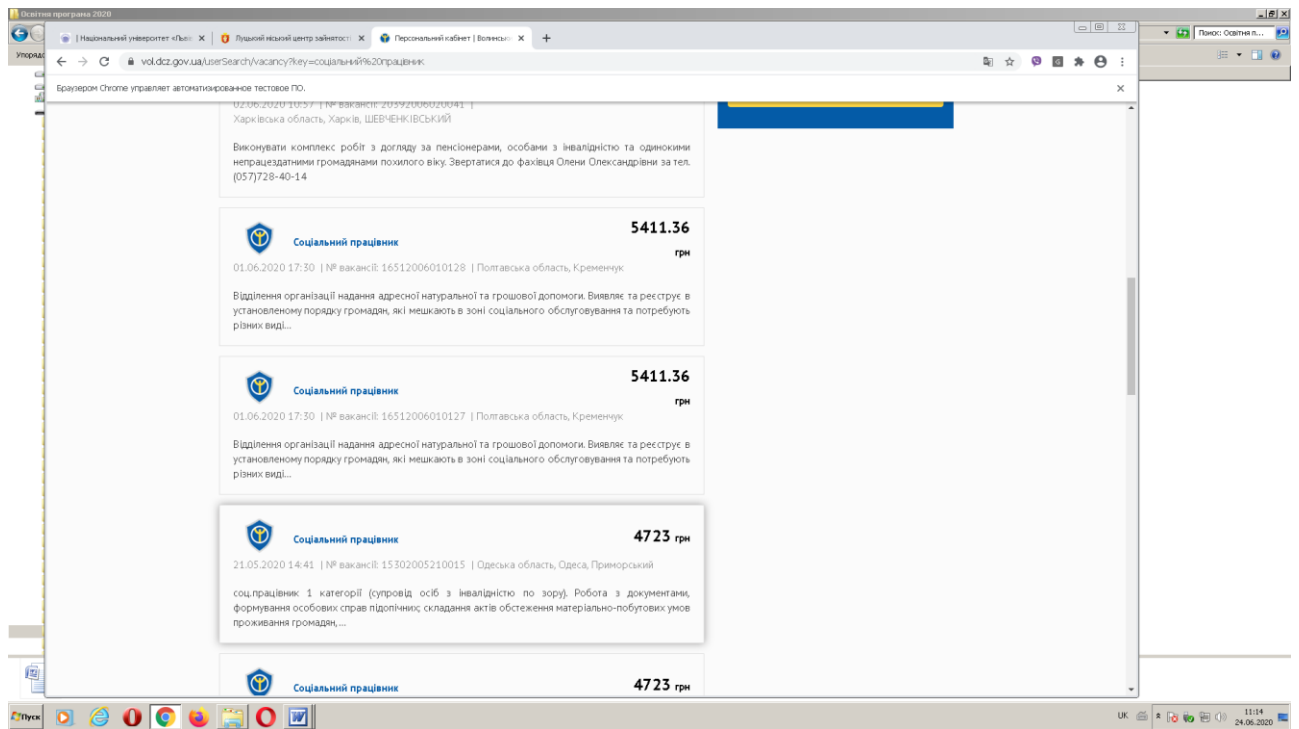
Освітня програма 2020

| Національний університет «Льв ×
Луцький міський центр зайнятості ×
Персональний кабінет | Волинськ ×
+

vol.dcz.gov.ua/userSearch/vacancy?key=соціальний%20працівник

Браузером Chrome управляет автоматизированное тестовое ПО.

Поиск: Освітня п...

Упорядк

02.06.2020 10:57 | № вакансії: 20592006020041 |
Харківська область, Харків, ШЕВЧЕНКІВСЬКИЙ

Виконувати комплекс робіт з догляду за пенсіонерами, особами з інвалідністю та одинокими непрацездатними громадянами похилого віку. Звертатися до фахівця Олени Олександрівни за тел. (057)728-40-14

Соціальний працівник
5411.36 грн
01.06.2020 17:30 | № вакансії: 16512006010128 | Полтавська область, Кременчук

Відділення організації надання адресної натуральної та грошової допомоги. Виявляє та реєструє в установленому порядку громадян, які мешкають в зоні соціального обслуговування та потребують різних виді...

Соціальний працівник
5411.36 грн
01.06.2020 17:30 | № вакансії: 16512006010127 | Полтавська область, Кременчук

Відділення організації надання адресної натуральної та грошової допомоги. Виявляє та реєструє в установленому порядку громадян, які мешкають в зоні соціального обслуговування та потребують різних виді...

Соціальний працівник
4723 грн
21.05.2020 14:41 | № вакансії: 15302005210015 | Одеська область, Одеса, Приморський

соц.працівник 1 категорії (супровід осіб з інвалідністю по зору). Робота з документами, формування особових справ підопічних; складання актів обстеження матеріально-побутових умов проживання громадян, ...

Соціальний працівник
4723 грн

Пуск
UK
11:14
24.06.2020